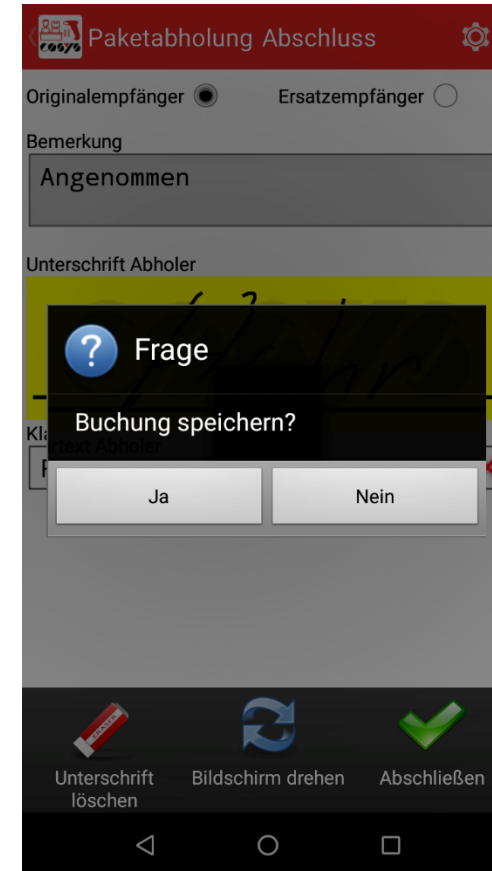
COSYS Paketabholung Abschluss

Originalempfänger

Ersatzempfänger

Bemerkung

Angenommen

Unterschrift Abholer

Klartext Abholer

Frage

Buchung speichern?

Ja

Nein

Unterschrift löschen

Bildschirm drehen

Abschließen